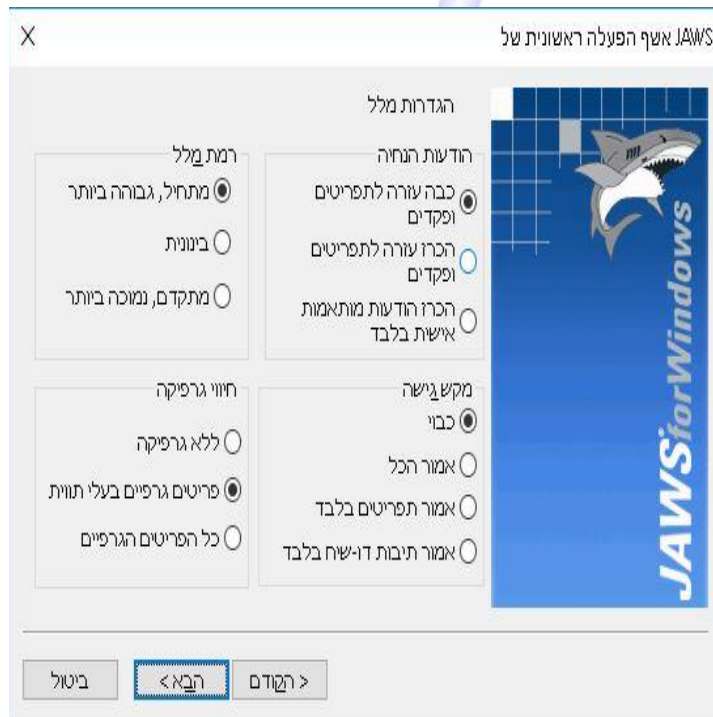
אשף הפעלה ראשונית של JAWS

X

JAWS for Windows

הגדרות מלל

הודעות הנחיה

כבה עזרה לתפריטים ופקדים

הכרז עזרה לתפריטים ופקדים

הכרז הודעות מותאמות אישית בלבד

רמת מלל

מתחיל, גבוהה ביותר

בינונית

מתקדם, נמוכה ביותר

מקש גישה

כבוי

אמור הכל

אמור תפריטים בלבד

אמור תיבות דו-שיח בלבד

חיווי גרפיקה

ללא גרפיקה

פריטים גרפים בעלי תווית

כל הפריטים הגרפיים

< הקודם

הבא >

ביטול